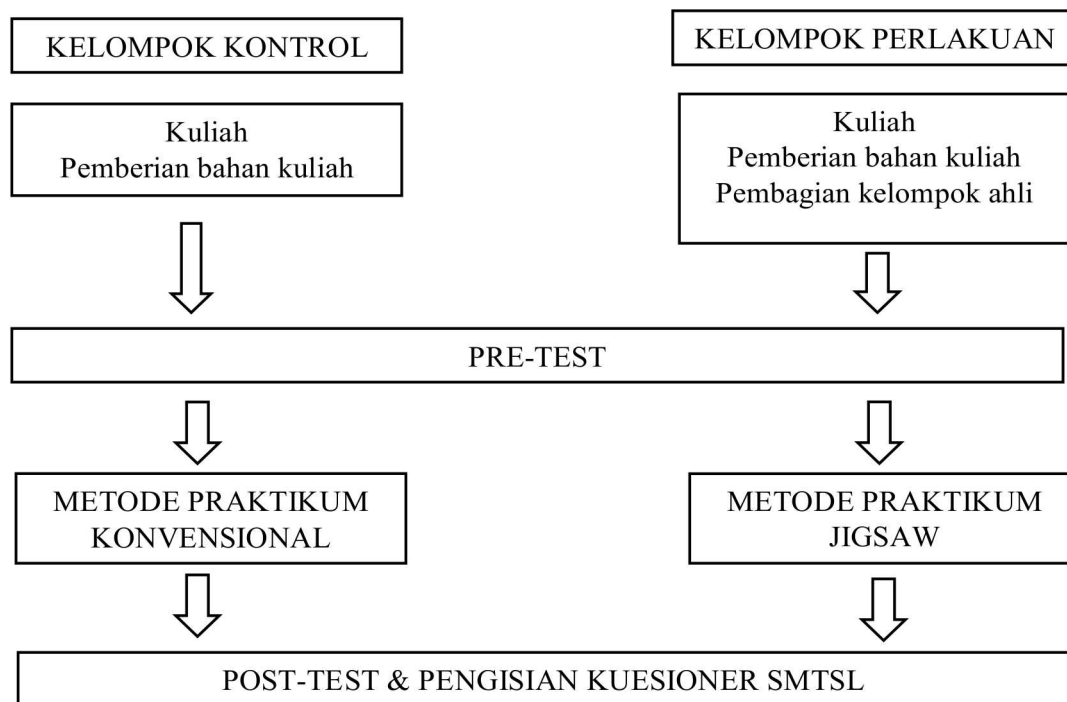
KELOMPOK KONTROL

KELOMPOK PERLAKUAN

Kuliah
Pemberian bahan kuliah

Kuliah
Pemberian bahan kuliah
Pembagian kelompok ahli

PRE-TEST

METODE PRAKTIKUM KONVENSIONAL

METODE PRAKTIKUM JIGSAW

POST-TEST & PENGISIAN KUESIONER SMTSL